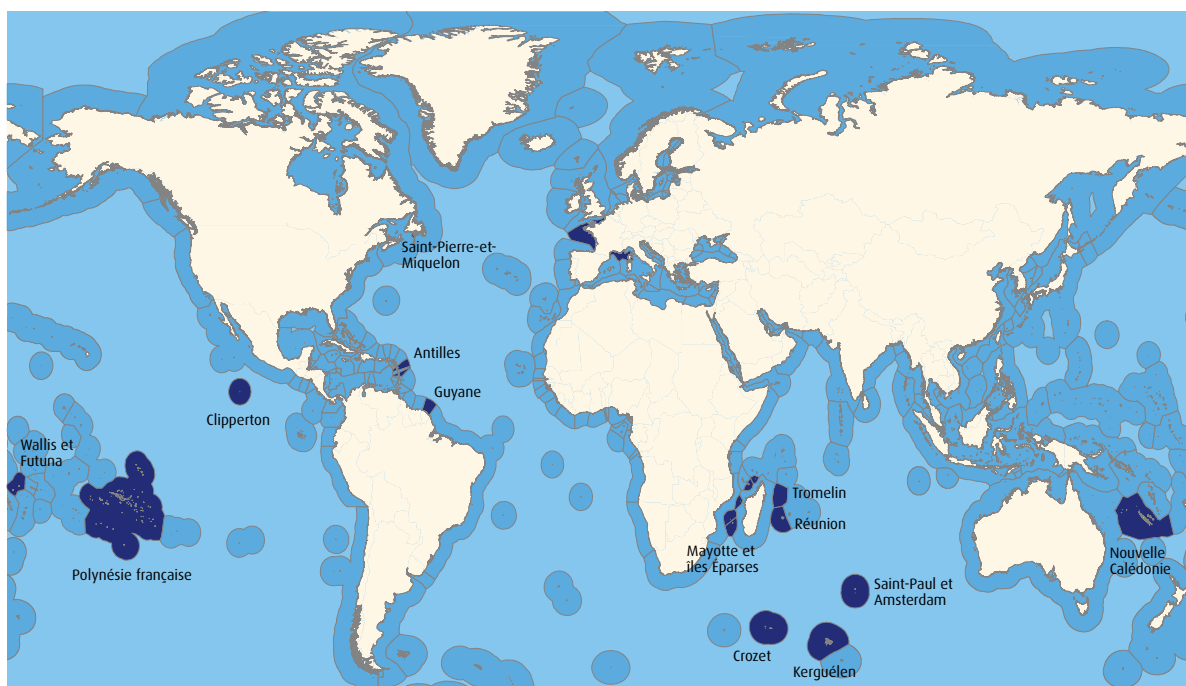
Saint-Pierre-et-Miquelon

Antilles

Guyane

Clipperton

Wallis et Futuna

Polynésie française

Tromelin

Réunion

Mayotte et îles Éparses

Saint-Paul et Amsterdam

Crozet

Kerguélen

Nouvelle Calédonie